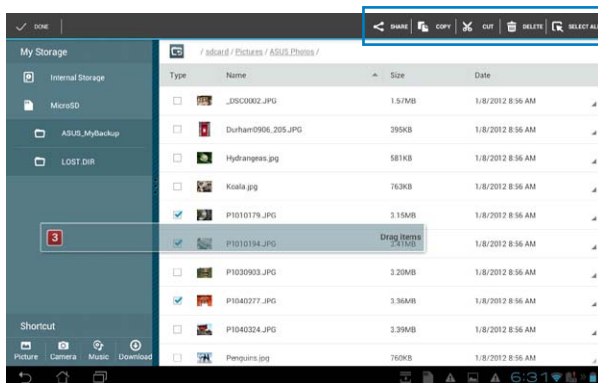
DONE

SHARE COPY CUT DELETE SELECT ALL

My Storage

Internal Storage

MicroSD

ASUS_MyBackup

LOST.DIR

/ sdcard / Pictures / ASUS Photos /

| Type | Name | Size | Date |
|---|---|---|---|
| | _DSC0002.JPG | 1.57MB | 1/8/2012 8:56 AM |
| | Durham0906_205.JPG | 395KB | 1/8/2012 8:56 AM |
| | Hydrangeas.jpg | 581KB | 1/8/2012 8:56 AM |
| | Koala.jpg | 763KB | 1/8/2012 8:56 AM |
| | P1010179.JPG | 3.15MB | 1/8/2012 8:56 AM |
| | P1010194.JPG | 2.41MB | 1/8/2012 8:56 AM |
| | P1030903.JPG | 3.20MB | 1/8/2012 8:56 AM |
| | P1040277.JPG | 3.36MB | 1/8/2012 8:56 AM |
| | P1040324.JPG | 3.39MB | 1/8/2012 8:56 AM |
| | Penguins.jpg | 760KB | 1/8/2012 8:56 AM |

3

Drag items

Shortcut

Picture Camera Music Download

6:31